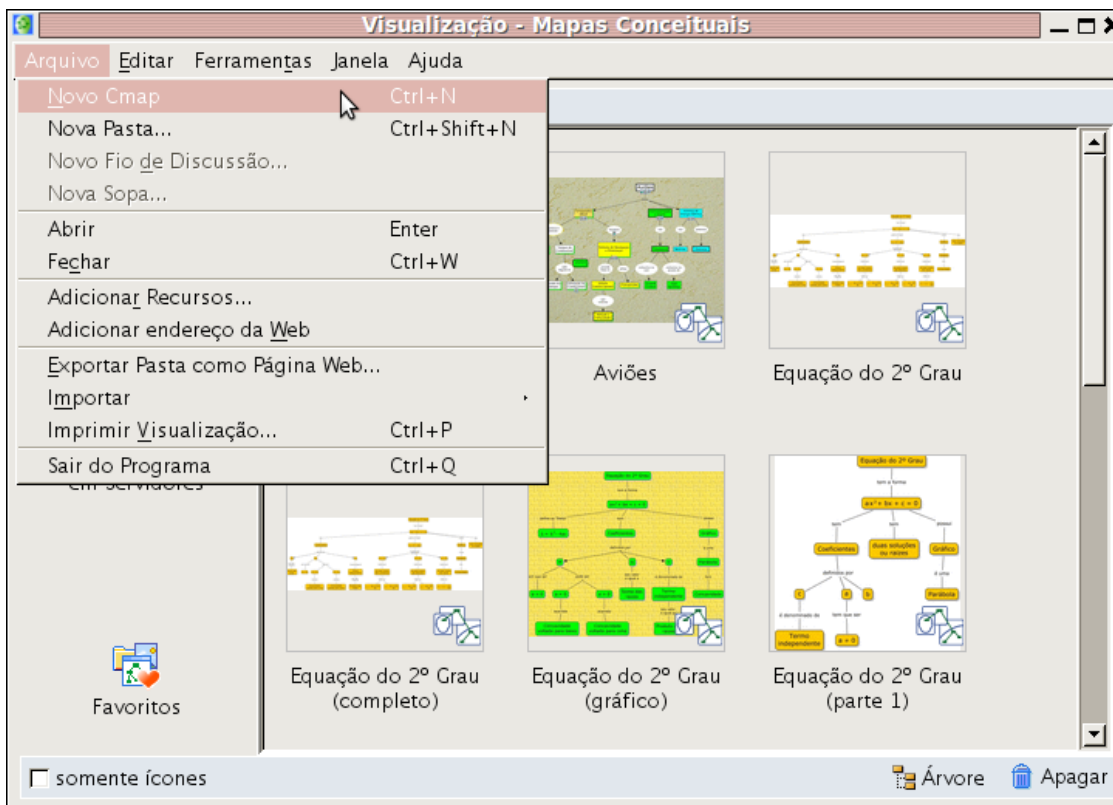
Visualização - Mapas Conceituais

Arquivo Editar Ferramentas Janela Ajuda

Novo Cmap Ctrl+N
Nova Pasta... Ctrl+Shift+N
Novo Fio de Discussão...
Nova Sopa...
Abrir Enter
Fechar Ctrl+W
Adicionar Recursos...
Adicionar endereço da Web
Exportar Pasta como Página Web...
Importar
Imprimir Visualização... Ctrl+P
Sair do Programa Ctrl+Q

em servidores

Favoritos

Aviões

Equação do 2º Grau

Equação do 2º Grau (completo)

Equação do 2º Grau (gráfico)

Equação do 2º Grau (parte 1)

Equação do 2º Grau
tem a forma
$ax^2 + bx + c = 0$
Coeficientes
duas soluções ou raízes
Gráfico
definidos por
c
a
b
Parábola
é denominado de
Termo independente
$a = 0$

somente ícones

Árvore

Apagar